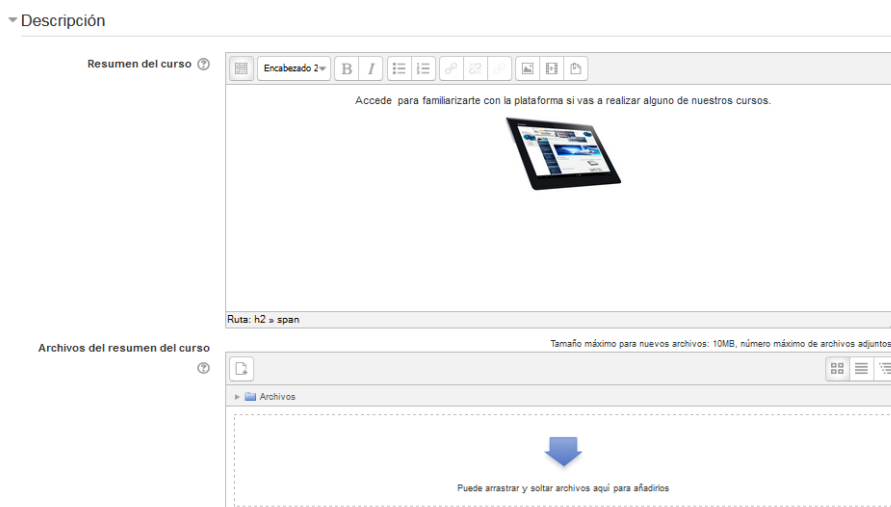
Descripción

Resumen del curso

Encabezado 2

Accede para familiarizarte con la plataforma si vas a realizar alguno de nuestros cursos.

Ruta: h2 » span

Archivos del resumen del curso

Tamaño máximo para nuevos archivos: 10MB, número máximo de archivos adjuntos

Archivos

Puede arrastrar y soltar archivos aquí para añadirlos